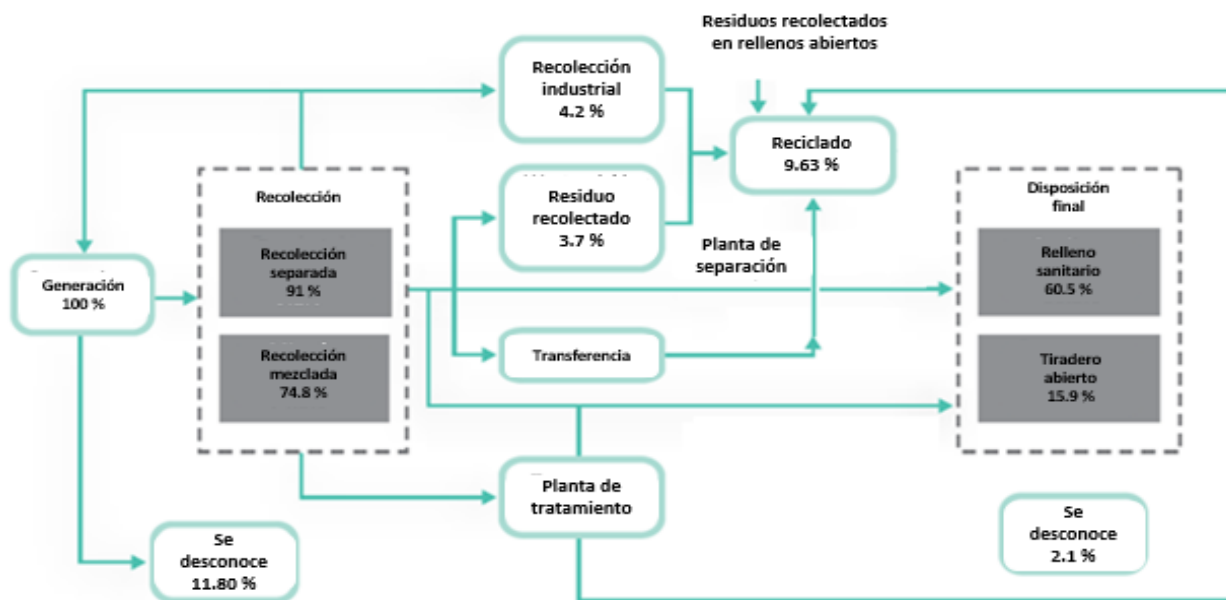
Residuos recolectados en rellenos abiertos

Recolección industrial 4.2 %

Reciclado 9.63 %

Recolección

Recolección separada 91 %

Recolección mezclada 74.8 %

Residuo recolectado 3.7 %

Planta de separación

Disposición final

Relleno sanitario 60.5 %

Tiradero abierto 15.9 %

Generación 100 %

Transferencia

Planta de tratamiento

Se desconoce 11.80 %

Se desconoce 2.1 %